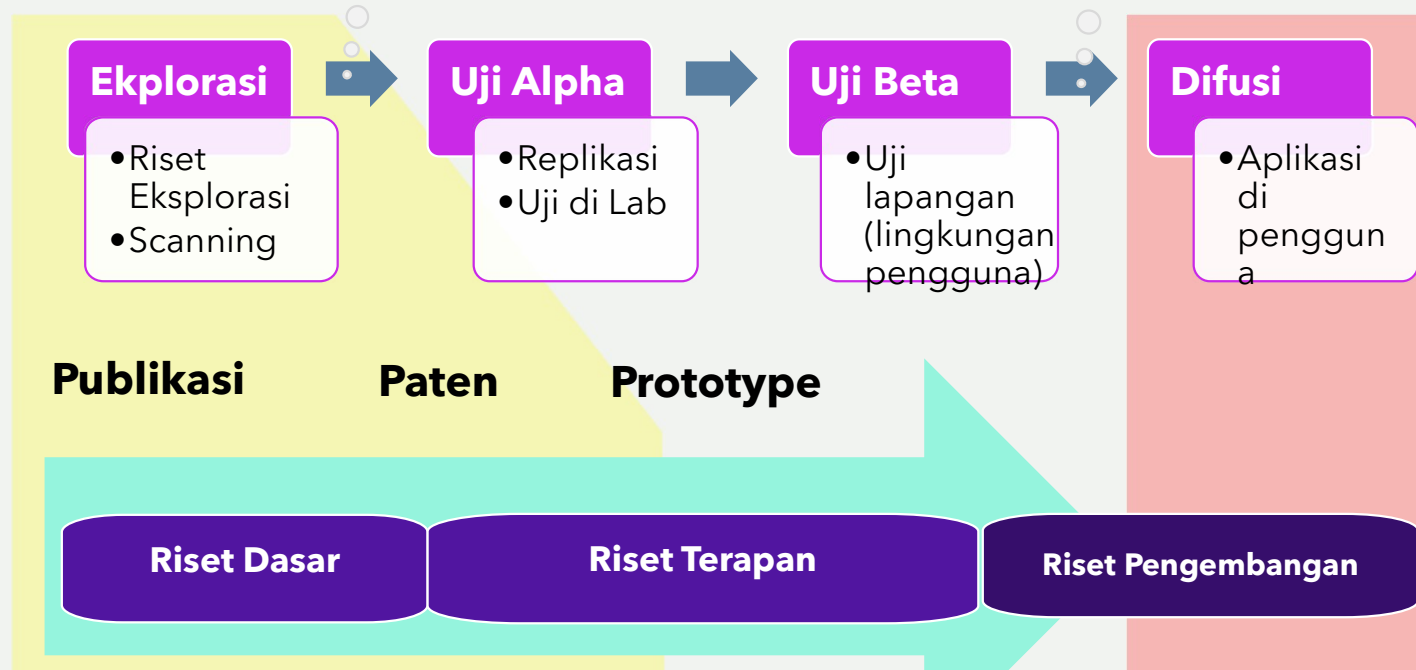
Ekplorasi

- Riset Eksplorasi
- Scanning

Uji Alpha

- Replikasi
- Uji di Lab

Uji Beta

- Uji lapangan (lingkungan pengguna)

Difusi

- Aplikasi di penggun a

Publikasi

Paten

Prototype

Riset Dasar

Riset Terapan

Riset Pengembangan